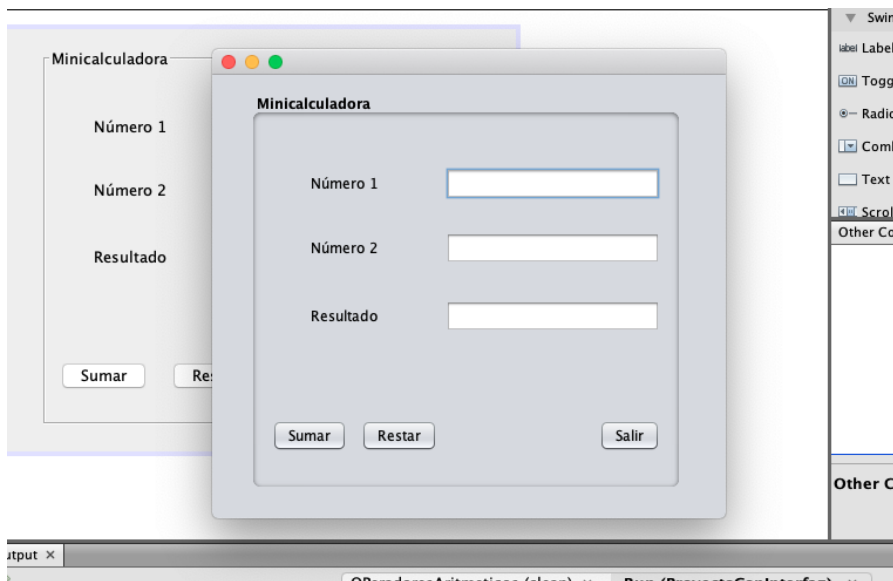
Minicalculadora

Número 1

Número 2

Resultado

Sumar

Re

Minicalculadora

Número 1

Número 2

Resultado

Sumar

Restar

Salir

▼ Swin

label Label

ON Togg

Radic

Comb

Text

Scrol

Other Co

Other C

utput ×

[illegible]